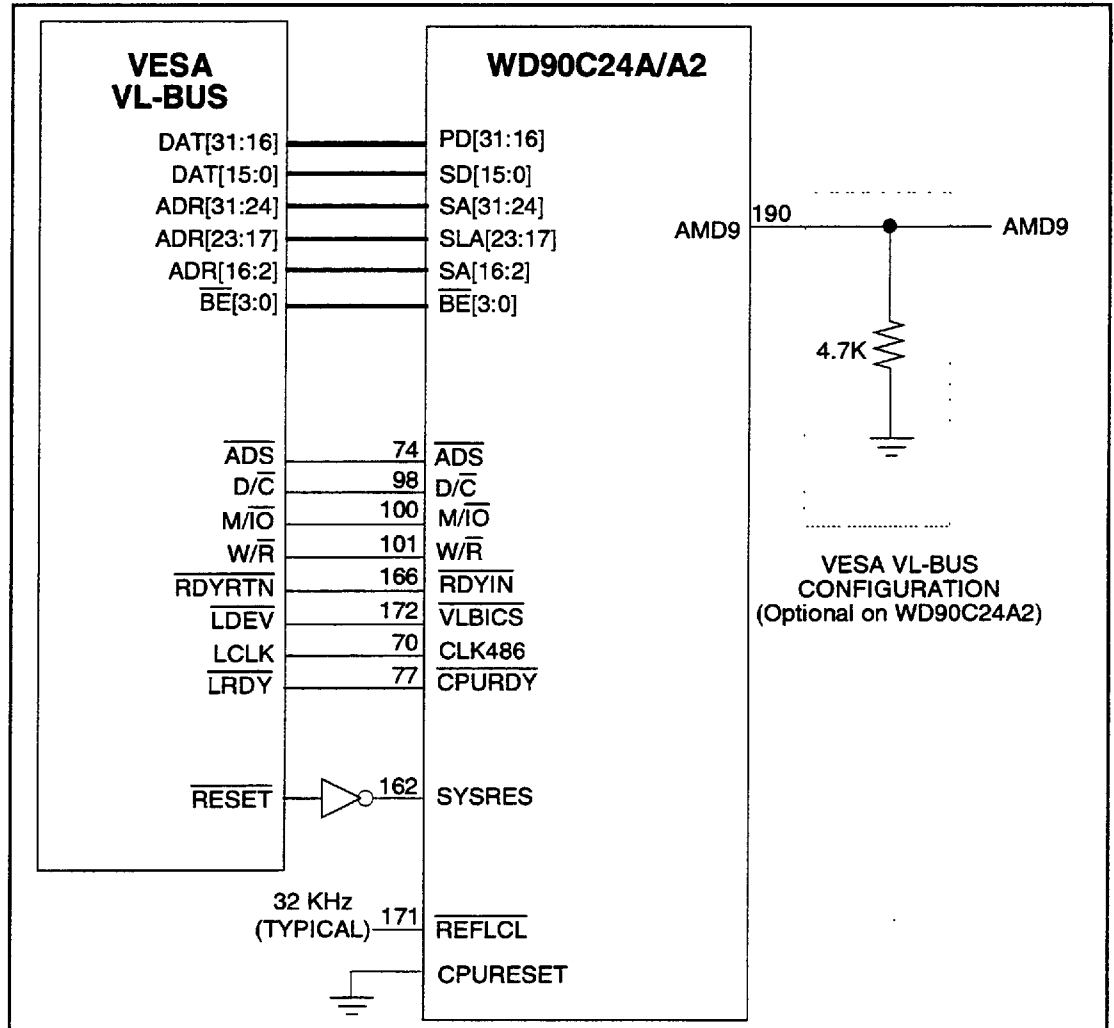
VESA VL-BUS

WD90C24A/A2

DAT[31:16]
DAT[15:0]
ADR[31:24]
ADR[23:17]
ADR[16:2]
$\overline{BE}$[3:0]

PD[31:16]
SD[15:0]
SA[31:24]
SLA[23:17]
SA[16:2]
$\overline{BE}$[3:0]

AMD9 190 AMD9

4.7K

$\overline{ADS}$ 74 $\overline{ADS}$
D/$\overline{C}$ 98 D/$\overline{C}$
M/$\overline{IO}$ 100 M/$\overline{IO}$
W/$\overline{R}$ 101 W/$\overline{R}$
$\overline{RDYRTN}$ 166 $\overline{RDYIN}$
$\overline{LDEV}$ 172 $\overline{VLBICS}$
LCLK 70 CLK486
$\overline{LRDY}$ 77 $\overline{CPURDY}$

VESA VL-BUS CONFIGURATION (Optional on WD90C24A2)

$\overline{RESET}$ 162 SYSRES

32 KHz (TYPICAL) 171 $\overline{REFLCL}$

CPURESET